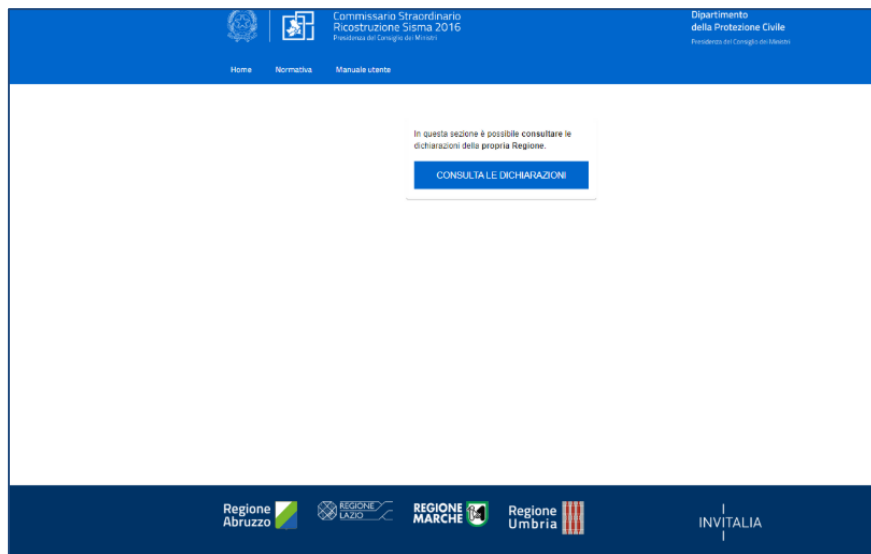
Commissario Straordinario
Ricostruzione Sisma 2016
Presidenza del Consiglio dei Ministri

Dipartimento
della Protezione Civile
Presidenza del Consiglio dei Ministri

Home Normativa Manuale utente

In questa sezione è possibile consultare le dichiarazioni della propria Regione.

CONSULTA LE DICHIARAZIONI

Regione Abruzzo

REGIONE LAZIO

REGIONE MARCHE

Regione Umbria

INVITALIA